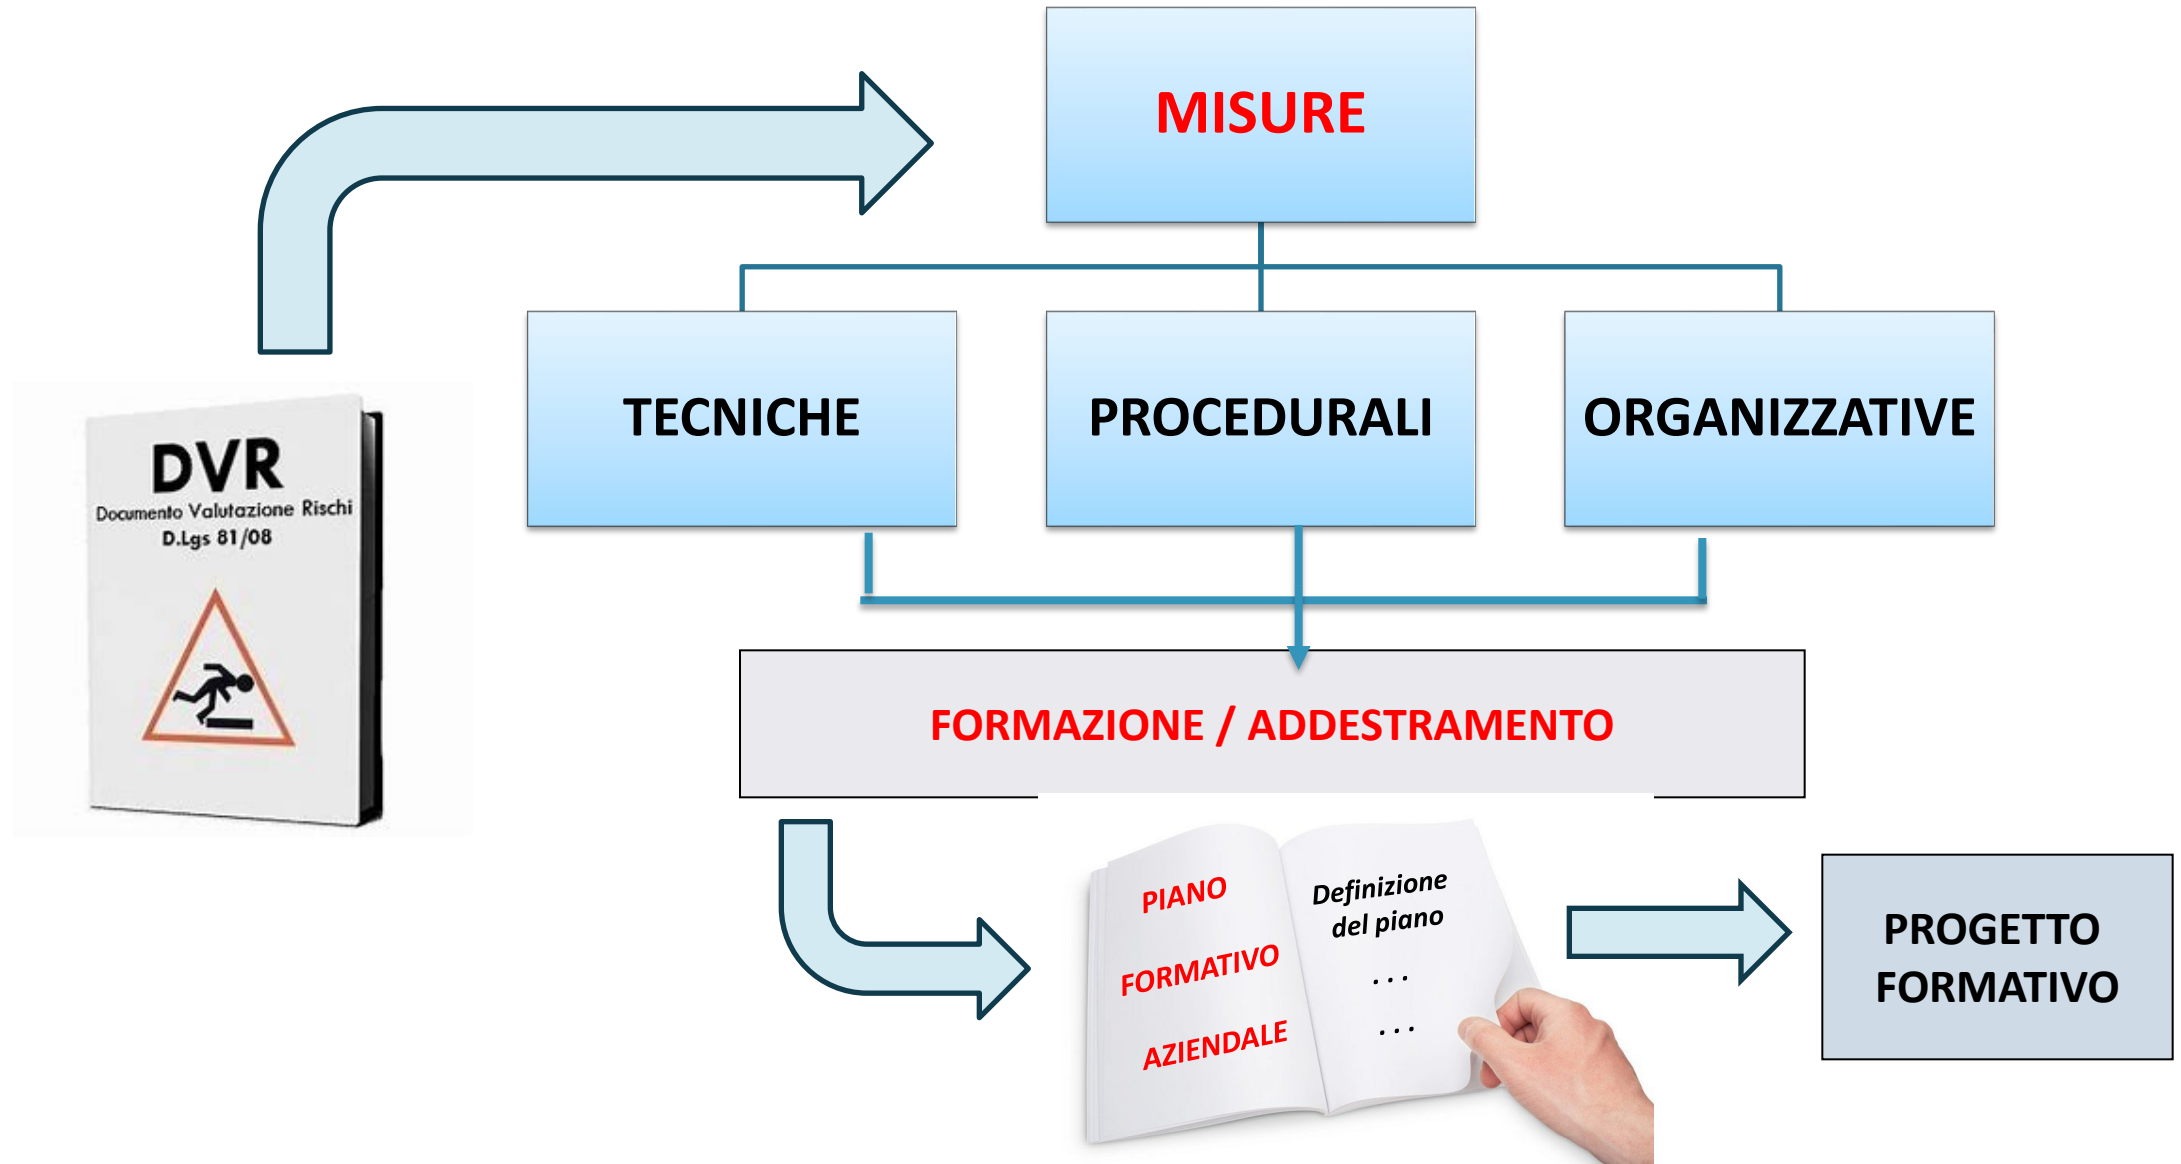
MISURE

TECNICHE

PROCEDURALI

ORGANIZZATIVE

DVR
Documento Valutazione Rischi
D.Lgs 81/08

FORMAZIONE / ADDESTRAMENTO

PIANO
FORMATIVO
AZIENDALE

Definizione
del piano
. . .
. . .

PROGETTO
FORMATIVO